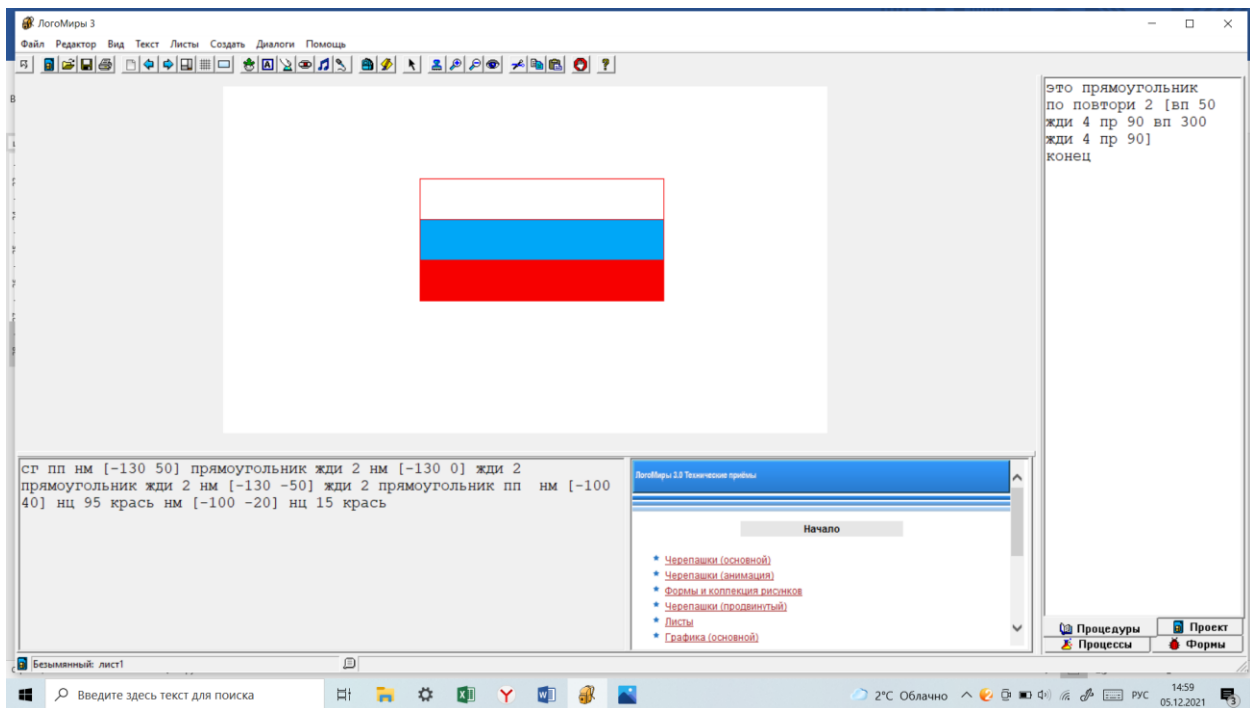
ЛогоМиры 3

Файл Редактор Вид Текст Листы Создать Диалоги Помощь

это прямоугольник
по повтори 2 [вп 50
жди 4 пр 90 вп 300
жди 4 пр 90]
конец

сг пп нм [-130 50] прямоугольник жди 2 нм [-130 0] жди 2 прямоугольник жди 2 нм [-130 -50] жди 2 прямоугольник пп нм [-100 40] нц 95 крась нм [-100 -20] нц 15 крась

ЛогоМиры 3.0 Технические приёмы

Начало

• Черепашки (основной)
• Черепашки (анимация)
• Формы и коллекция рисунков
• Черепашки (продвинутый)
• Листы
• Графика (основной)

Процедуры
Проект
Процессы
Формы

Безымянный: лист1

Введите здесь текст для поиска

2°C Облачно

РУС

14:59
05.12.2021

3